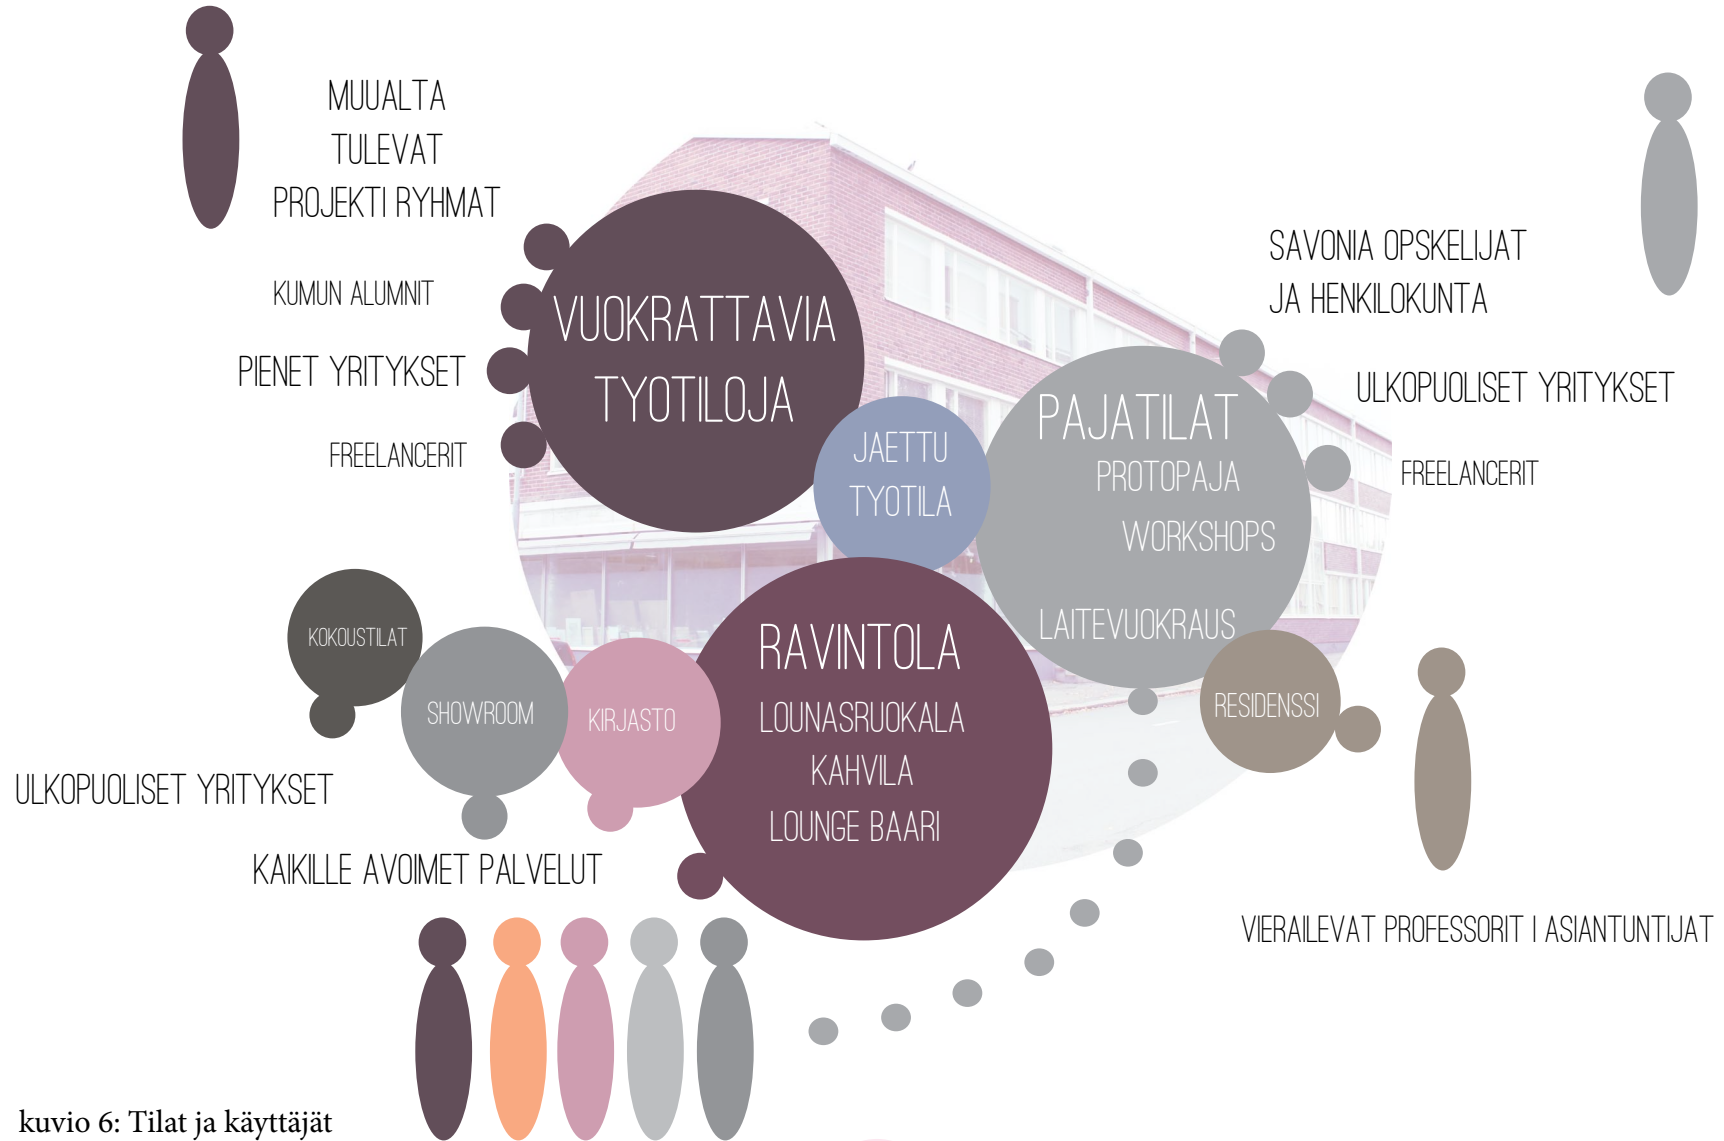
MUUALTA TULEVAT PROJEKTI RYHMAT

KUMUN ALUMNIT

PIENET YRITYKSET

FREELANCERIT

VUOKRATTAVIA TYOTILOJA

SAVONIA OPSKELIJAT JA HENKILOKUNTA

ULKOPUOLISET YRITYKSET

FREELANCERIT

JAETTU TYOTILA

PAJATILAT

PROTOPAJA

WORKSHOPS

LAITEVUOKRAUS

KOKOUSTILAT

SHOWROOM

KIRJASTO

RAVINTOLA

LOUNASRUOKALA

KAHVILA

LOUNGE BAARI

RESIDENSSI

ULKOPUOLISET YRITYKSET

KAIKILLE AVOIMET PALVELUT

VIERAILEVAT PROFESSORIT I ASIANTUNTIJAT

kuvio 6: Tilat ja käyttäjät